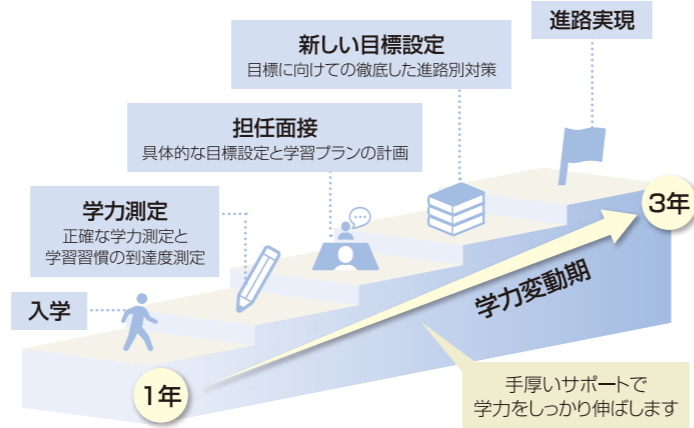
進路実現

新しい目標設定
目標に向けての徹底した進路別対策

担任面接
具体的な目標設定と学習プランの計画

学力測定
正確な学力測定と
学習習慣の到達度測定

入学

3年

学力変動期

1年

手厚いサポートで
学力をしっかり伸ばします